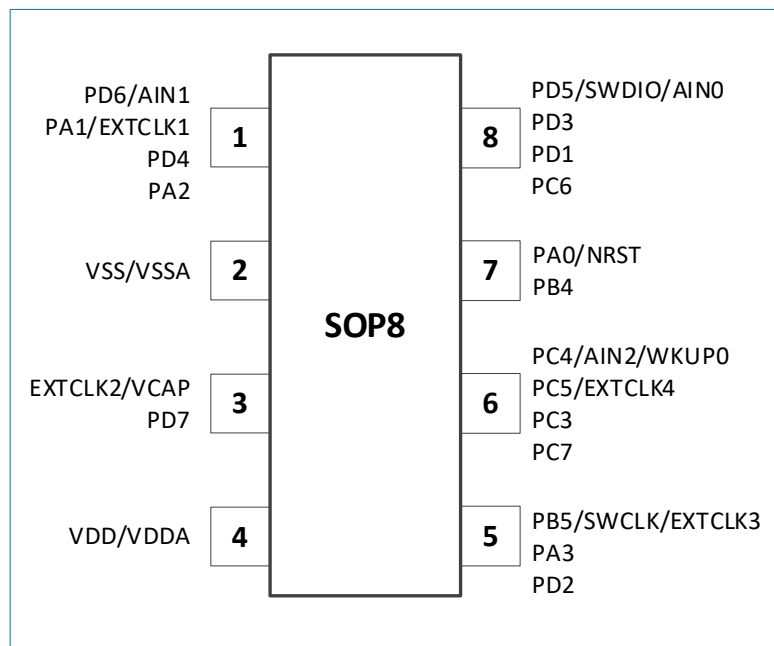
PD6/AIN1
PA1/EXTCLK1
PD4
PA2

1

PD5/SWDIO/AIN0
PD3
PD1
PC6

8

VSS/VSSA

2

PA0/NRST
PB4

7

SOP8

EXTCLK2/VCAP
PD7

3

PC4/AIN2/WKUP0
PC5/EXTCLK4
PC3
PC7

6

VDD/VDDA

4

PB5/SWCLK/EXTCLK3
PA3
PD2

5